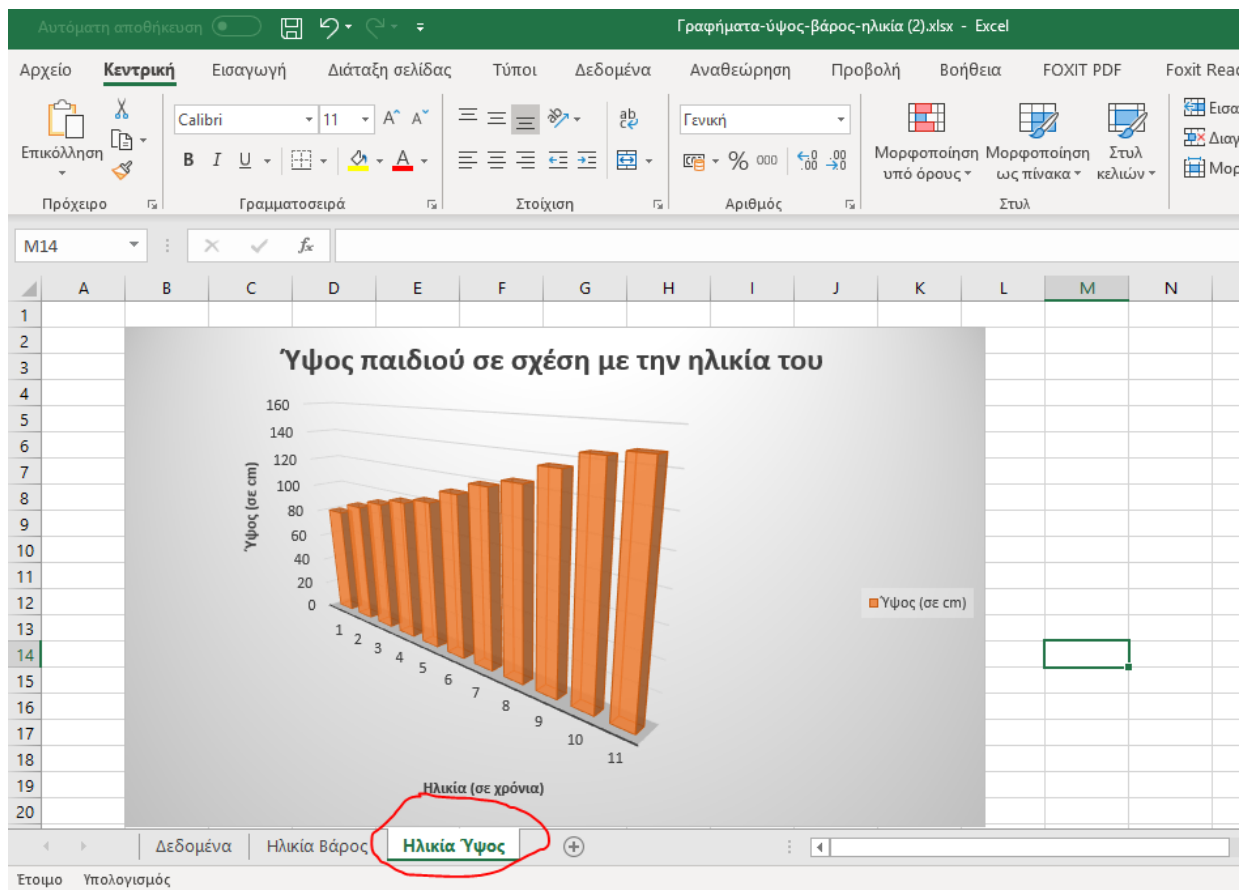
Αυτόματη αποθήκευση Γραφήματα-ύψος-βάρος-ηλικία (2).xlsx - Excel

Αρχείο Κεντρική Εισαγωγή Διάταξη σελίδας Τύποι Δεδομένα Αναθεώρηση Προβολή Βοήθεια FOXIT PDF Foxit Read

Επικόλληση Calibri 11 B I U A Γενική % 000 Μορφοποίηση υπό όρους Μορφοποίηση ως πίνακα Στυλ κελιών Εισα Διαγ Μορ

Πρόχειρο Γραμματοσειρά Στοίχιση Αριθμός Στυλ

M14 $f_x$

| | A | B | C | D | E | F | G | H | I | J | K | L | M | N |
|---|---|---|---|---|---|---|---|---|---|---|---|---|---|---|
| 1 | | | | | | | | | | | | | | |
| 2 | | | | | | | | | | | | | | |
| 3 | | | | | | | | | | | | | | |
| 4 | | | | | | | | | | | | | | |
| 5 | | | | | | | | | | | | | | |
| 6 | | | | | | | | | | | | | | |
| 7 | | | | | | | | | | | | | | |
| 8 | | | | | | | | | | | | | | |
| 9 | | | | | | | | | | | | | | |
| 10 | | | | | | | | | | | | | | |
| 11 | | | | | | | | | | | | | | |
| 12 | | | | | | | | | | | | | | |
| 13 | | | | | | | | | | | | | | |
| 14 | | | | | | | | | | | | | | |
| 15 | | | | | | | | | | | | | | |
| 16 | | | | | | | | | | | | | | |
| 17 | | | | | | | | | | | | | | |
| 18 | | | | | | | | | | | | | | |
| 19 | | | | | | | | | | | | | | |
| 20 | | | | | | | | | | | | | | |

Ύψος παιδιού σε σχέση με την ηλικία του

160
140
120
100
80
60
40
20
0

Ύψος (σε cm)

1 2 3 4 5 6 7 8 9 10 11

Ηλικία (σε χρόνια)

Ύψος (σε cm)

Δεδομένα Ηλικία Βάρος Ηλικία Ύψος

Έτοιμο Υπολογισμός